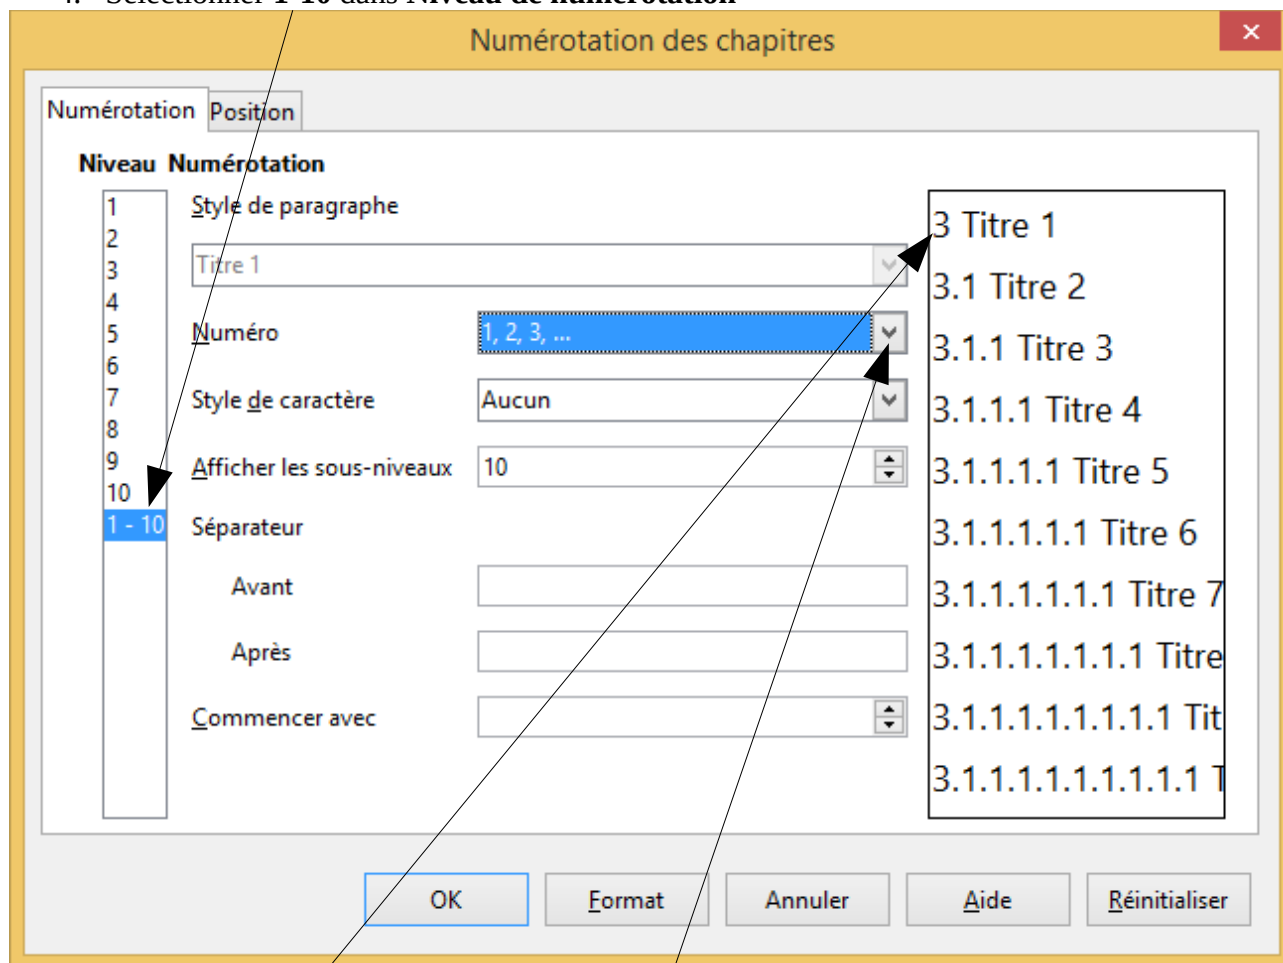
4. Sélectionner **1-10** dans **Niveau de numérotation**

Numérotation des chapitres

Numérotation Position

Niveau Numérotation

1
2
3
4
5
6
7
8
9
10
1 - 10

Style de paragraphe

Titre 1

Numéro 1, 2, 3, ...

Style de caractère Aucun

Afficher les sous-niveaux 10

Séparateur

Avant

Après

Commencer avec

3 Titre 1
3.1 Titre 2
3.1.1 Titre 3
3.1.1.1 Titre 4
3.1.1.1.1 Titre 5
3.1.1.1.1.1 Titre 6
3.1.1.1.1.1.1 Titre 7
3.1.1.1.1.1.1.1 Titre
3.1.1.1.1.1.1.1.1 Tit
3.1.1.1.1.1.1.1.1.1 T

OK Format Annuler Aide Réinitialiser